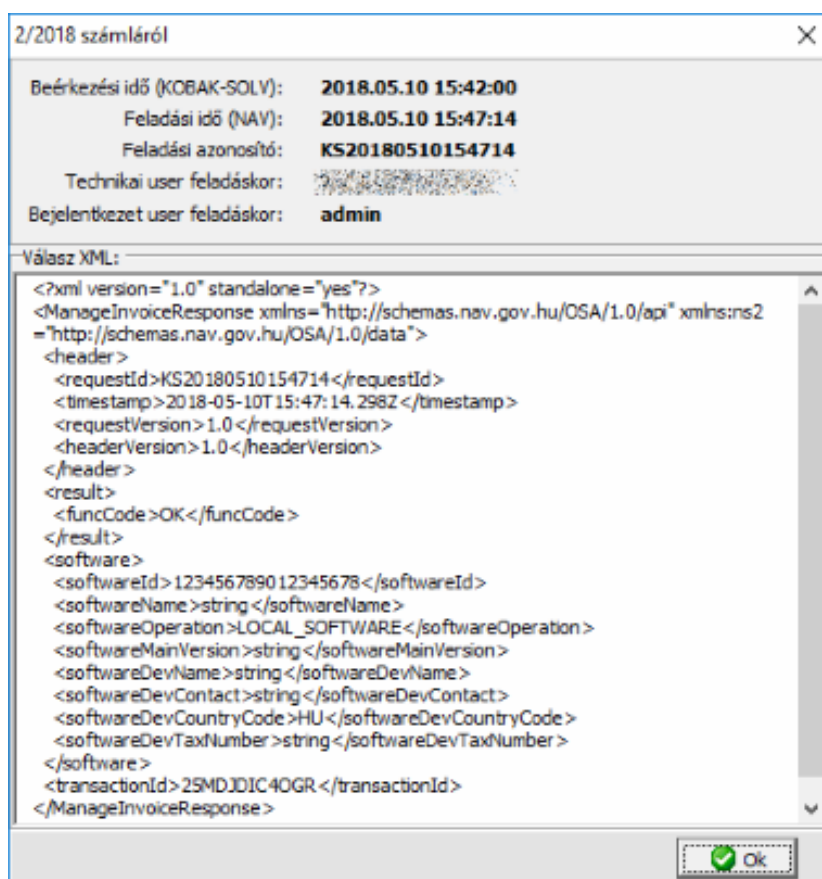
2/2018 számláról

Beérkezési idő (KOBAK-SOLV): 2018.05.10 15:42:00
Feladási idő (NAV): 2018.05.10 15:47:14
Feladási azonosító: KS20180510154714
Technikai user feladáskor: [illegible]
Bejelentkezet user feladáskor: admin

Válasz XML:

<?xml version="1.0" standalone="yes"?>
<ManageInvoiceResponse xmlns="http://schemas.nav.gov.hu/OSA/1.0/api" xmlns:ns2="http://schemas.nav.gov.hu/OSA/1.0/data">
<header>
<requestId>KS20180510154714</requestId>
<timestamp>2018-05-10T15:47:14.298Z</timestamp>
<requestVersion>1.0</requestVersion>
<headerVersion>1.0</headerVersion>
</header>
<result>
<funcCode>OK</funcCode>
</result>
<software>
<softwareId>123456789012345678</softwareId>
<softwareName>string</softwareName>
<softwareOperation>LOCAL_SOFTWARE</softwareOperation>
<softwareMainVersion>string</softwareMainVersion>
<softwareDevName>string</softwareDevName>
<softwareDevContact>string</softwareDevContact>
<softwareDevCountryCode>HU</softwareDevCountryCode>
<softwareDevTaxNumber>string</softwareDevTaxNumber>
</software>
<transactionId>25MDJDIC4OGR</transactionId>
</ManageInvoiceResponse>

Ok